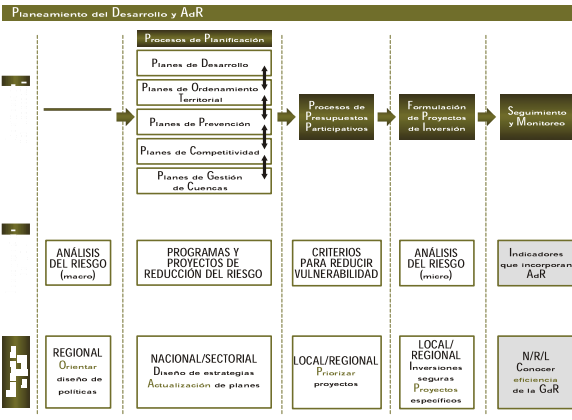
Planeamiento del Desarrollo y AdR

Procesos de Planificación

Planes de Desarrollo

Planes de Ordenamiento Territorial

Planes de Prevención

Planes de Competitividad

Planes de Gestión de Cuencas

Procesos de Presupuestos Participativos

Formulación de Proyectos de Inversión

Seguimiento y Monitoreo

ANÁLISIS DEL RIESGO (macro)

PROGRAMAS Y PROYECTOS DE REDUCCIÓN DEL RIESGO

CRITERIOS PARA REDUCIR VULNERABILIDAD

ANÁLISIS DEL RIESGO (micro)

Indicadores que incorporan AdR

REGIONAL Orientar diseño de políticas

NACIONAL/SECTORIAL Diseño de estrategias Actualización de planes

LOCAL/REGIONAL Priorizar proyectos

LOCAL/REGIONAL Inversiones seguras Proyectos específicos

N/R/L Conocer eficiencia de la GdR